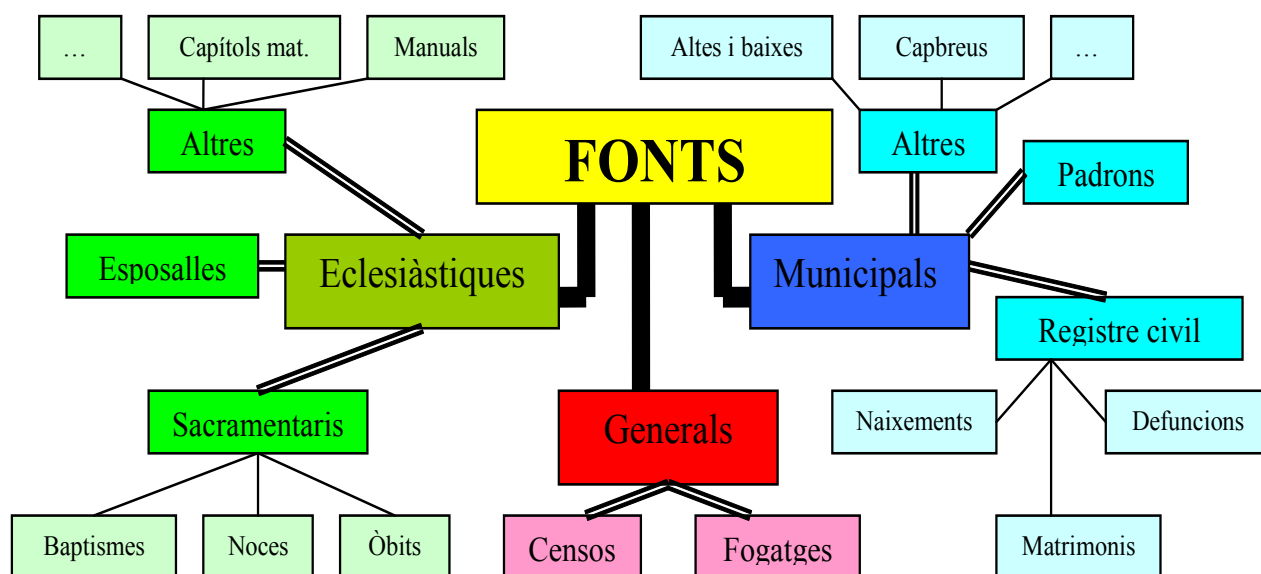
…

Capítols mat.

Manuals

Altres

Altes i baixes

Capbreus

…

Altres

FONTS

Padrons

Esposalles

Eclesiàstiques

Municipals

Registre civil

Sacramentaris

Generals

Naixements

Defuncions

Baptismes

Noces

Òbits

Censos

Fogatges

Matrimonis